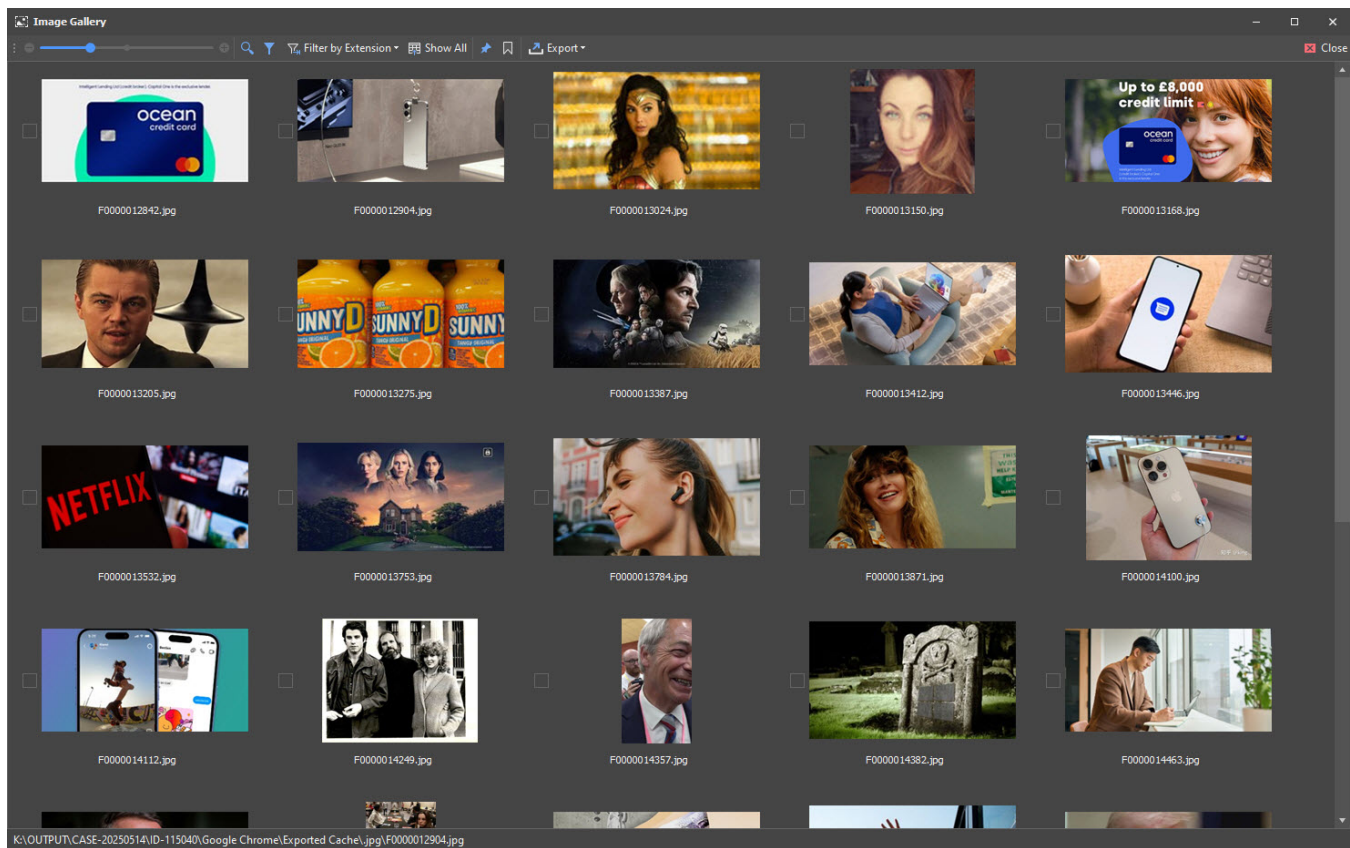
Image Gallery

Filter by Extension Show All Export Close

ocean credit card

F0000012842.jpg

F0000012904.jpg

F0000013024.jpg

F0000013150.jpg

Up to £8,000 credit limit

ocean credit card

F0000013168.jpg

F0000013205.jpg

SUNNY D SUNNY D SUNNY

F0000013275.jpg

F0000013387.jpg

F0000013412.jpg

F0000013446.jpg

NETFLIX

F0000013532.jpg

F0000013753.jpg

F0000013784.jpg

F0000013871.jpg

F0000014100.jpg

F0000014112.jpg

F0000014249.jpg

F0000014357.jpg

F0000014382.jpg

F0000014463.jpg

K:\OUTPUT\CASE-20250514\ID-115040\Google Chrome\Exported Cache\.jpg\F0000012904.jpg